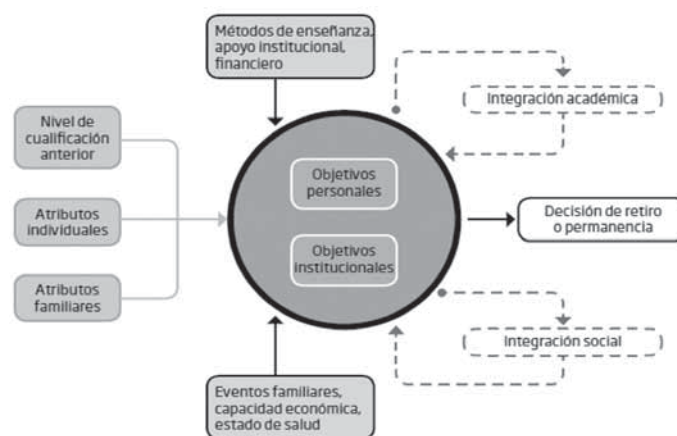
Métodos de enseñanza, apoyo institucional, financiero

Integración académica

Nivel de cualificación anterior

Atributos individuales

Atributos familiares

Objetivos personales

Objetivos institucionales

Decisión de retiro o permanencia

Integración social

Eventos familiares, capacidad económica, estado de salud